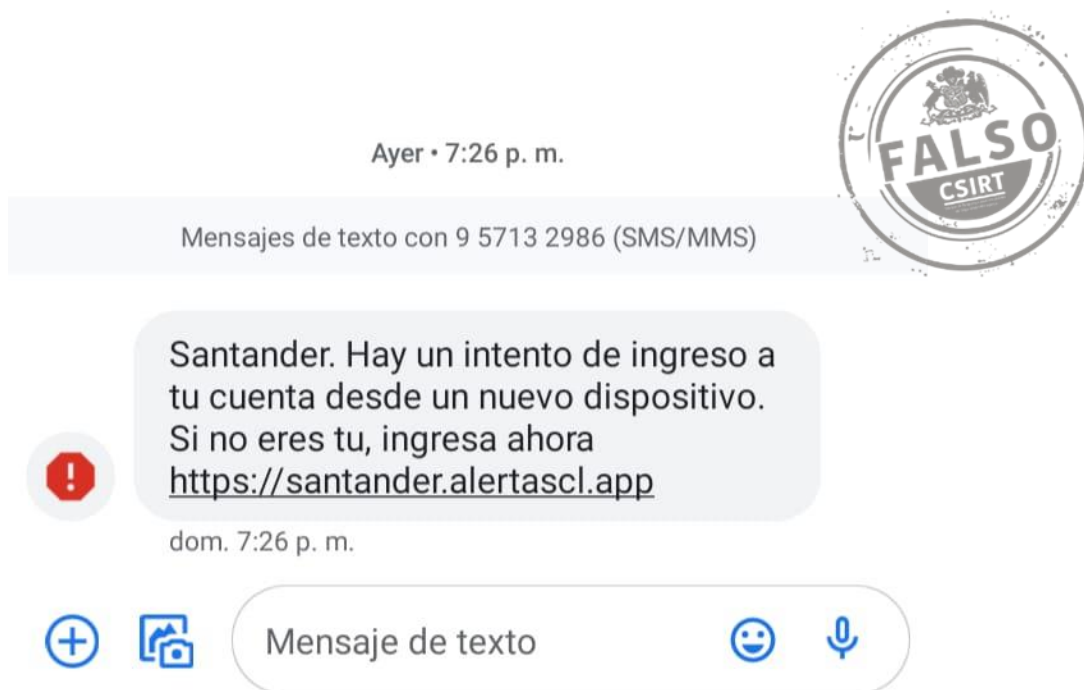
FALSO
CSIRT

Ayer • 7:26 p. m.

Mensajes de texto con 9 5713 2986 (SMS/MMS)

Santander. Hay un intento de ingreso a tu cuenta desde un nuevo dispositivo. Si no eres tu, ingresa ahora https://santander.alertascl.app

dom. 7:26 p. m.

Mensaje de texto